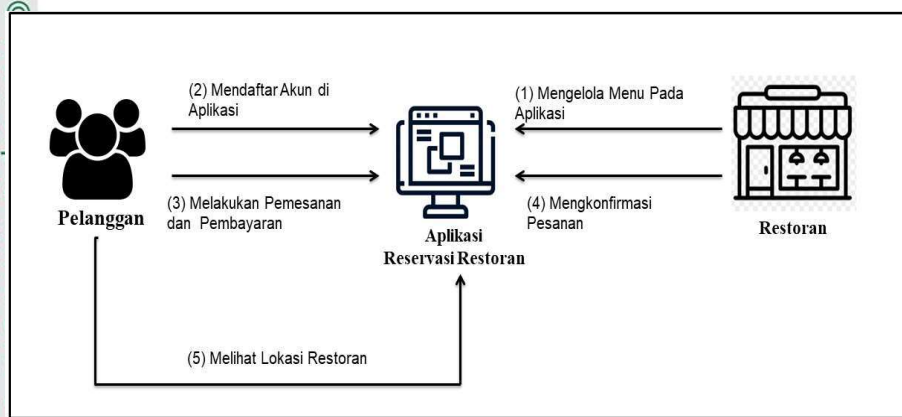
(2) Mendaftar Akun di Aplikasi

(1) Mengelola Menu Pada Aplikasi

(3) Melakukan Pemesanan dan Pembayaran

(4) Mengkonfirmasi Pesanan

Pelanggan

Aplikasi Reservasi Restoran

Restoran

(5) Melihat Lokasi Restoran